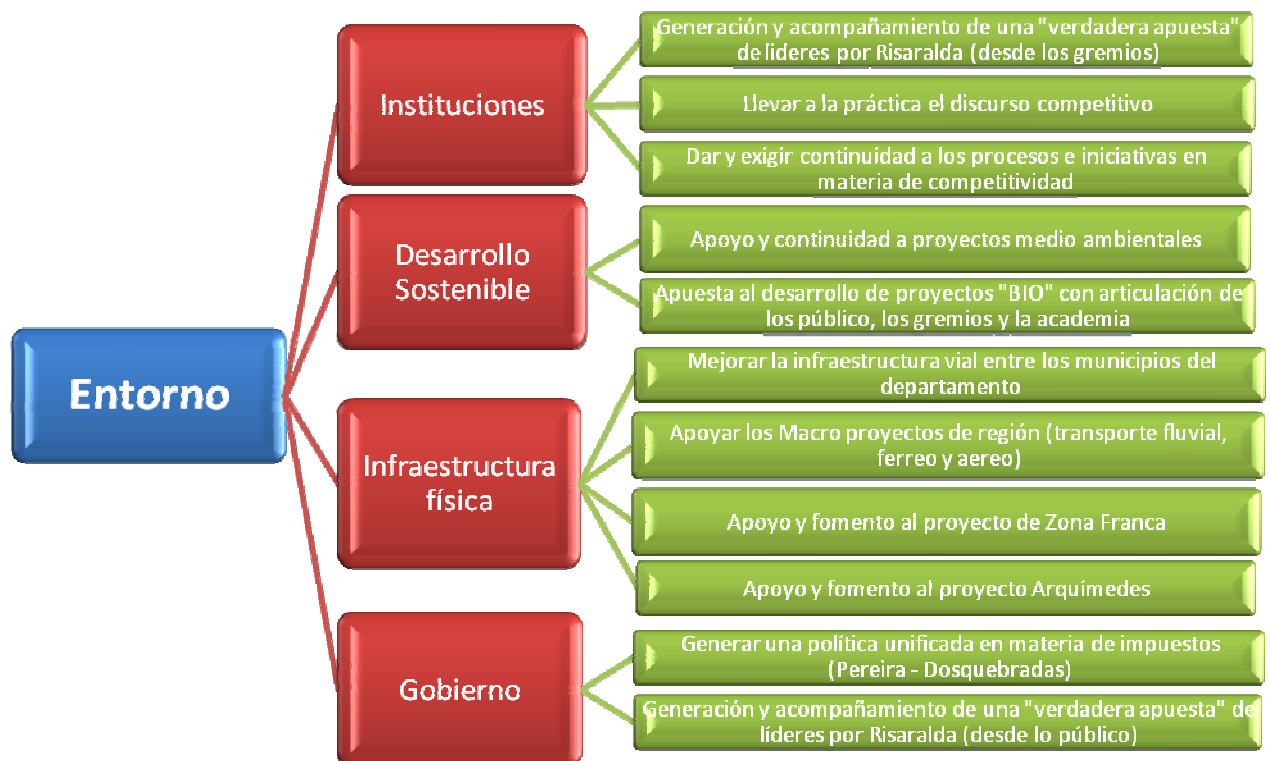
Entorno

Instituciones

Generación y acompañamiento de una "verdadera apuesta" de lideres por Risaralda (desde los gremios)

Llevar a la práctica el discurso competitivo

Dar y exigir continuidad a los procesos e iniciativas en materia de competitividad

Desarrollo Sostenible

Apoyo y continuidad a proyectos medio ambientales

Apuesta al desarrollo de proyectos "BIO" con articulación de los público, los gremios y la academia

Infraestructura física

Mejorar la infraestructura vial entre los municipios del departamento

Apoyar los Macro proyectos de región (transporte fluvial, ferreo y aereo)

Apoyo y fomento al proyecto de Zona Franca

Apoyo y fomento al proyecto Arquímedes

Gobierno

Generar una política unificada en materia de impuestos (Pereira - Dosquebradas)

Generación y acompañamiento de una "verdadera apuesta" de líderes por Risaralda (desde lo público)